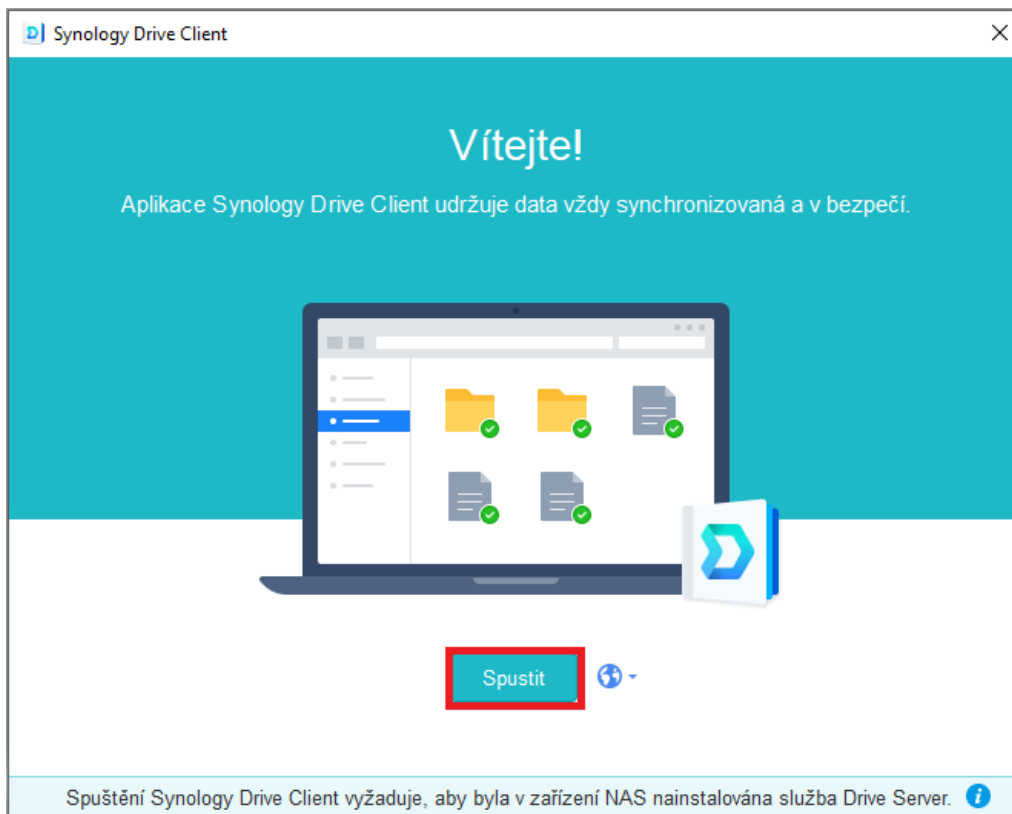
Synology Drive Client

Vítejte!

Aplikace Synology Drive Client udržuje data vždy synchronizovaná a v bezpečí.

Spustit

Spuštění Synology Drive Client vyžaduje, aby byla v zařízení NAS nainstalována služba Drive Server.